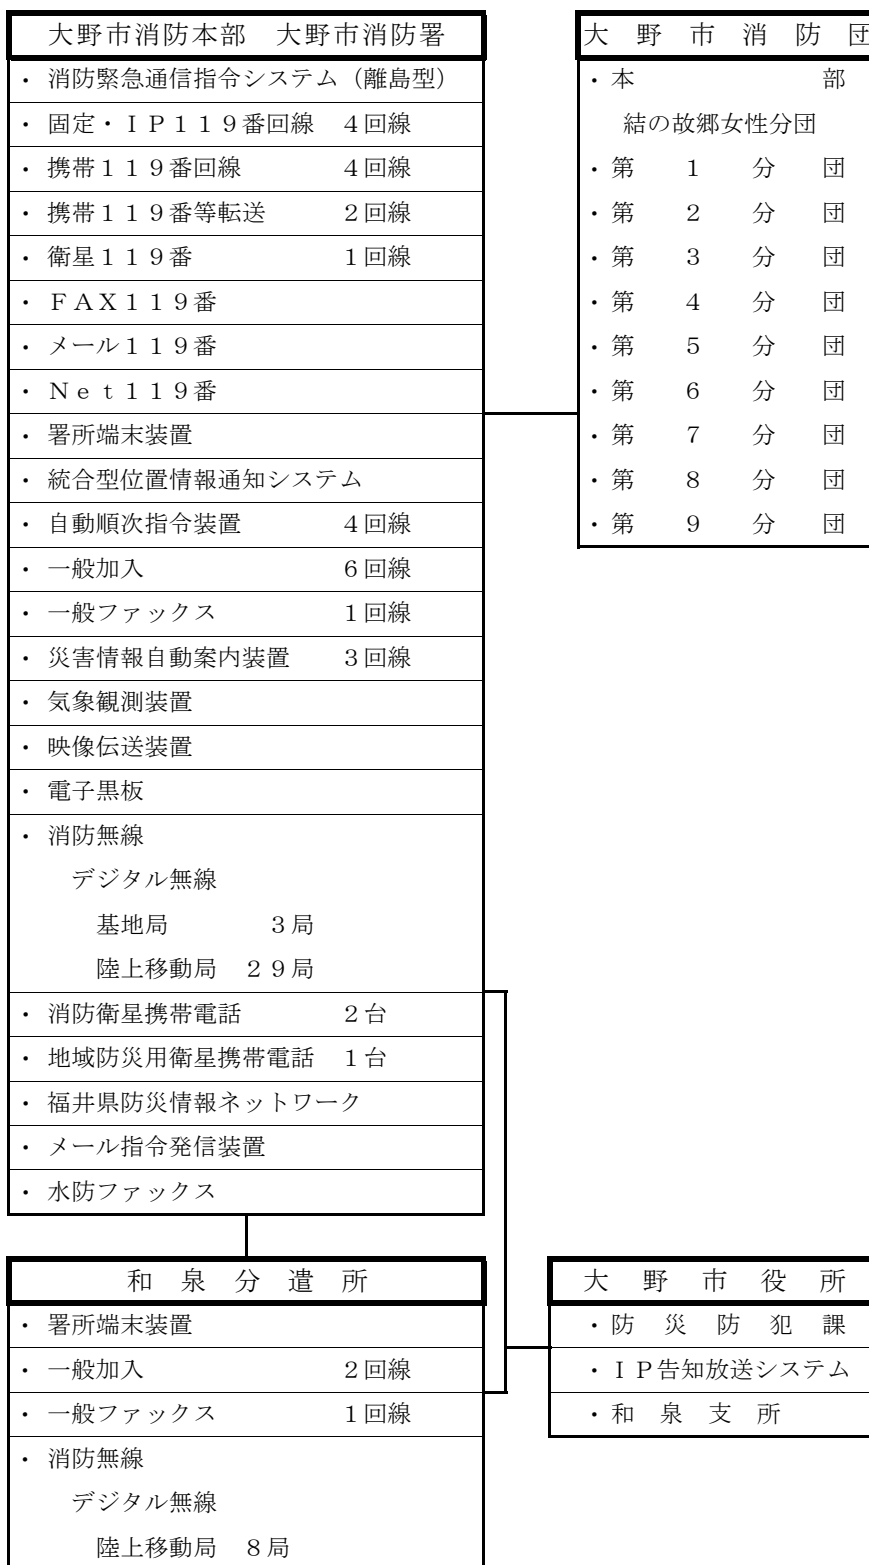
大野市消防本部　大野市消防署

・消防緊急通信指令システム（離島型）
・固定・ＩＰ１１９番回線　４回線
・携帯１１９番回線　４回線
・携帯１１９番等転送　２回線
・衛星１１９番　１回線
・ＦＡＸ１１９番
・メール１１９番
・Ｎｅｔ１１９番
・署所端末装置
・統合型位置情報通知システム
・自動順次指令装置　４回線
・一般加入　６回線
・一般ファックス　１回線
・災害情報自動案内装置　３回線
・気象観測装置
・映像伝送装置
・電子黒板
・消防無線
デジタル無線
基地局　３局
陸上移動局　２９局
・消防衛星携帯電話　２台
・地域防災用衛星携帯電話　１台
・福井県防災情報ネットワーク
・メール指令発信装置
・水防ファックス

大野市消防団

・本部
結の故郷女性分団
・第1分団
・第2分団
・第3分団
・第4分団
・第5分団
・第6分団
・第7分団
・第8分団
・第9分団

和泉分遣所

・署所端末装置
・一般加入　２回線
・一般ファックス　１回線
・消防無線
デジタル無線
陸上移動局　８局

大野市役所

・防災防犯課
・ＩＰ告知放送システム
・和泉支所